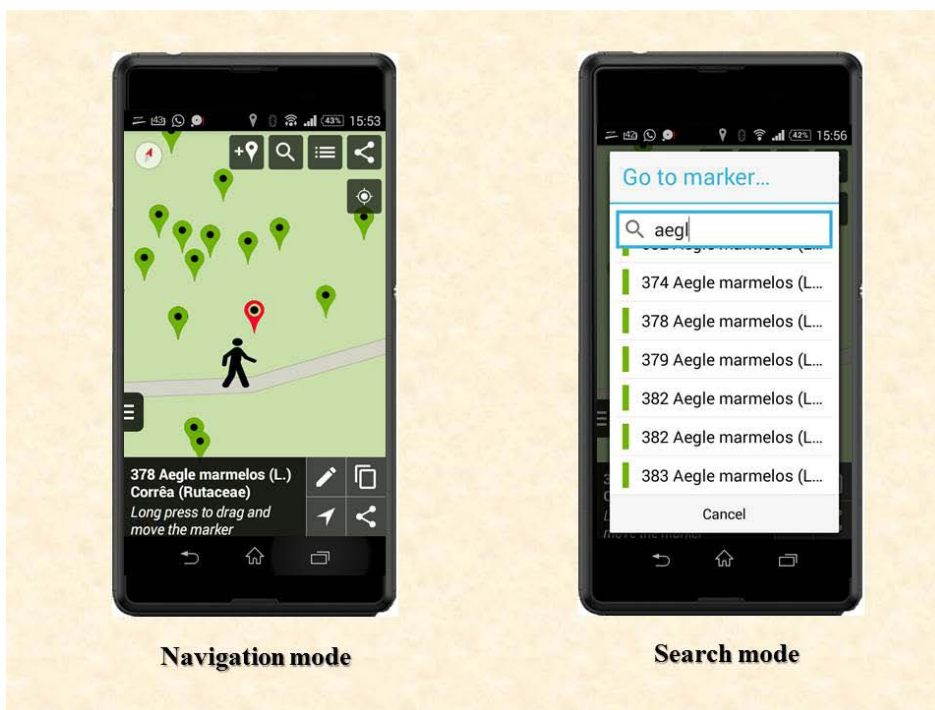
43% 15:53

378 Aegle marmelos (L.) Corrêa (Rutaceae)
*Long press to drag and move the marker*

Navigation mode

42% 15:56

Go to marker...

aegl

374 Aegle marmelos (L...
378 Aegle marmelos (L...
379 Aegle marmelos (L...
382 Aegle marmelos (L...
382 Aegle marmelos (L...
383 Aegle marmelos (L...

Cancel

Search mode